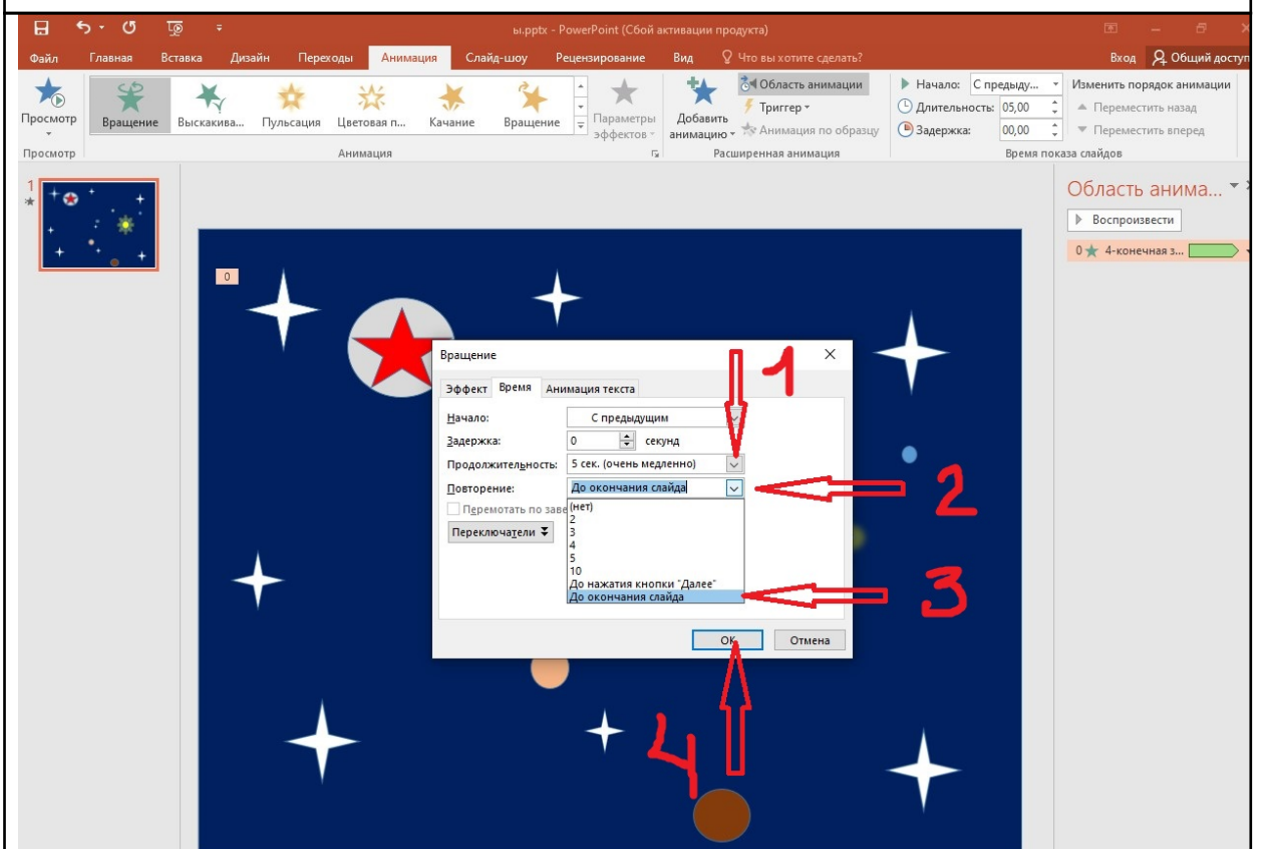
ы.pptx - PowerPoint (Сбой активации продукта)

Файл Главная Вставка Дизайн Переходы Анимация Слайд-шоу Рецензирование Вид Что вы хотите сделать? Вход Общий доступ

Просмотр Вращение Выскакива... Пульсация Цветовая п... Качание Вращение Параметры эффектов Добавить анимацию Область анимации Триггер Анимация по образцу Начало: С предыду... Длительность: 05,00 Задержка: 00,00 Изменить порядок анимации Переместить назад Переместить вперед

Просмотр Анимация Расширенная анимация Время показа слайдов

1

Область анима...
Воспроизвести
0 4-конечная з...

0

Вращение
Эффект Время Анимация текста
Начало: С предыдущим
Задержка: 0 секунд
Продолжительность: 5 сек. (очень медленно)
Повторение: До окончания слайда
Перемотать по заве
Переключатели
(нет)
2
3
4
5
10
До нажатия кнопки "Далее"
До окончания слайда
ОК Отмена

1
2
3
4